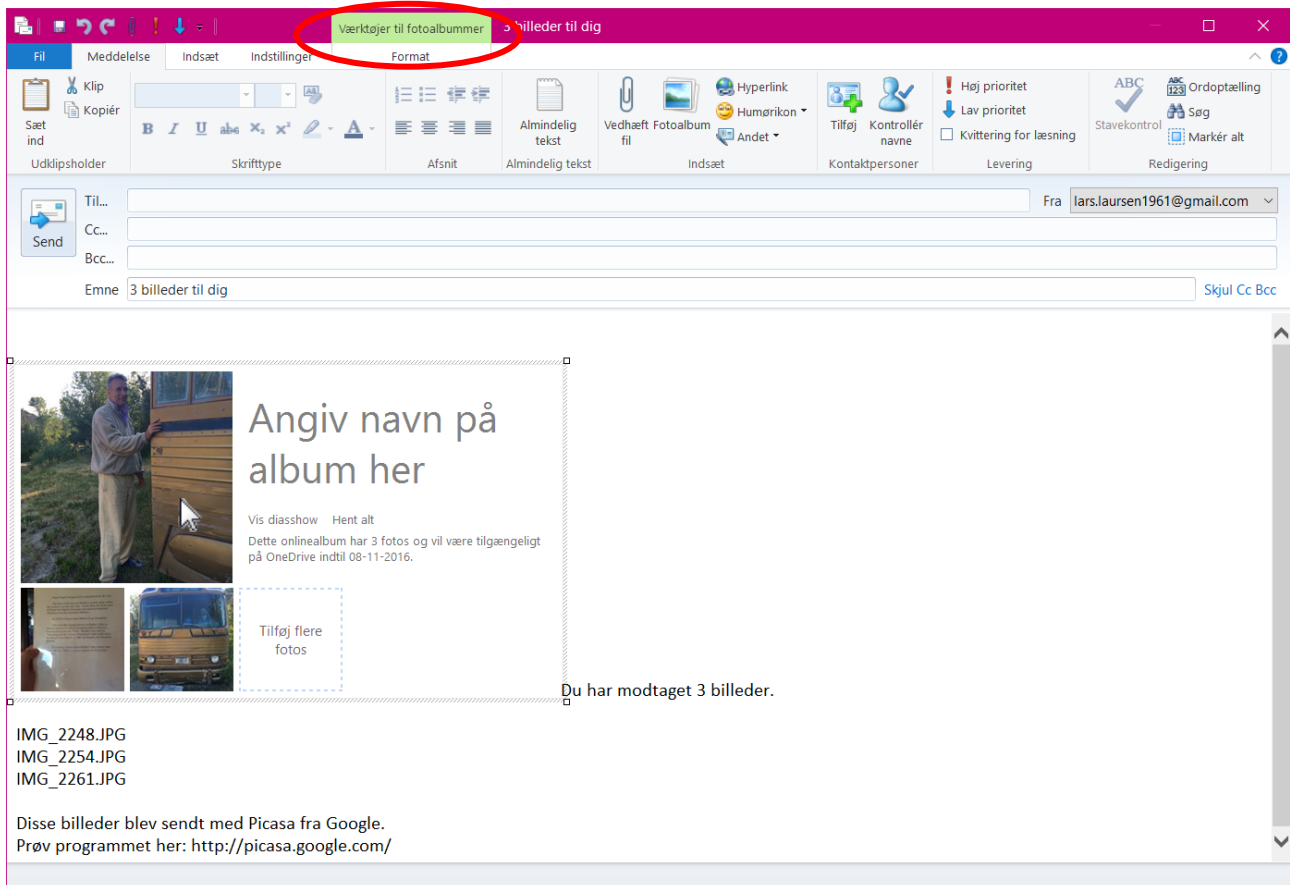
Værktøjer til fotoalbummer 3 billeder til dig

Fil Meddelelse Indsæt Indstillinger Format

Sæt ind
Klip
Kopiér
Udklipsholder

B I U abc $X_2$ $X^2$ A
Skrifttype

Afsnit

Almindelig tekst
Almindelig tekst

Vedhæft fil
Fotoalbum
Hyperlink
Humørikon
Andet
Indsæt

Tilføj
Kontrollér navne
Kontaktpersoner

Høj prioritet
Lav prioritet
Kvittering for læsning
Levering

ABC
Stavekontrol
Ordoptælling
Søg
Markér alt
Redigering

Send
Til...
Cc...
Bcc...
Fra lars.laursen1961@gmail.com
Emne 3 billeder til dig
Skjul Cc Bcc

Angiv navn på album her

Vis diasshow Hent alt

Dette onlinealbum har 3 fotos og vil være tilgængeligt på OneDrive indtil 08-11-2016.

Tilføj flere fotos

Du har modtaget 3 billeder.

IMG_2248.JPG
IMG_2254.JPG
IMG_2261.JPG

Disse billeder blev sendt med Picasa fra Google.
Prøv programmet her: http://picasa.google.com/